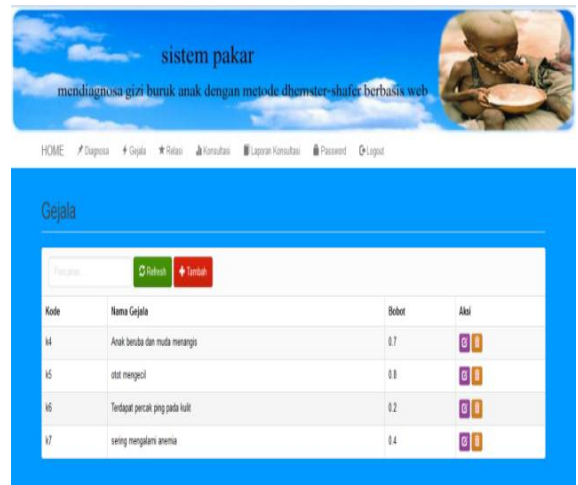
sistem pakar

mendiagnosa gizi buruk anak dengan metode dhemster-shafer berbasis web

HOME Diagnosa Gejala Relasi Konsultasi Laporan Konsultasi Password Logout

Gejala

Pencarian Refresh Tambah

| Kode | Nama Gejala | Bobot | Aksi |
|---|---|---|---|
| k4 | Anak berubah dan muda menangis | 0.7 | |
| k5 | otot mengecil | 0.8 | |
| k6 | Terdapat percak ping pada kulit | 0.2 | |
| k7 | sering mengalami anemia | 0.4 | |